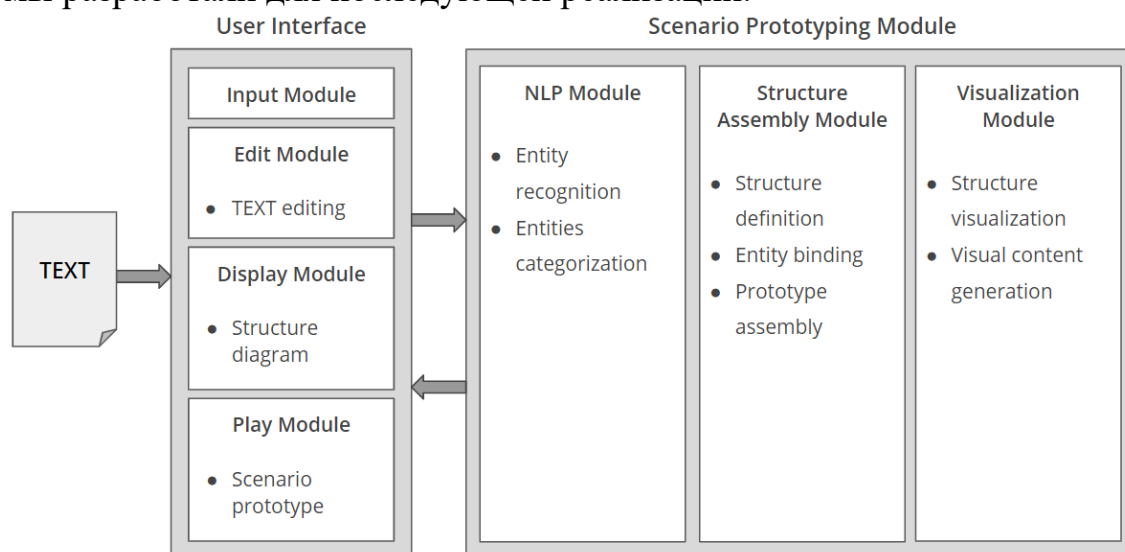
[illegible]

User Interface

Input Module

Edit Module

- TEXT editing

Display Module

- Structure diagram

Play Module

- Scenario prototype

TEXT

Scenario Prototyping Module

NLP Module

- Entity recognition
- Entities categorization

Structure Assembly Module

- Structure definition
- Entity binding
- Prototype assembly

Visualization Module

- Structure visualization
- Visual content generation